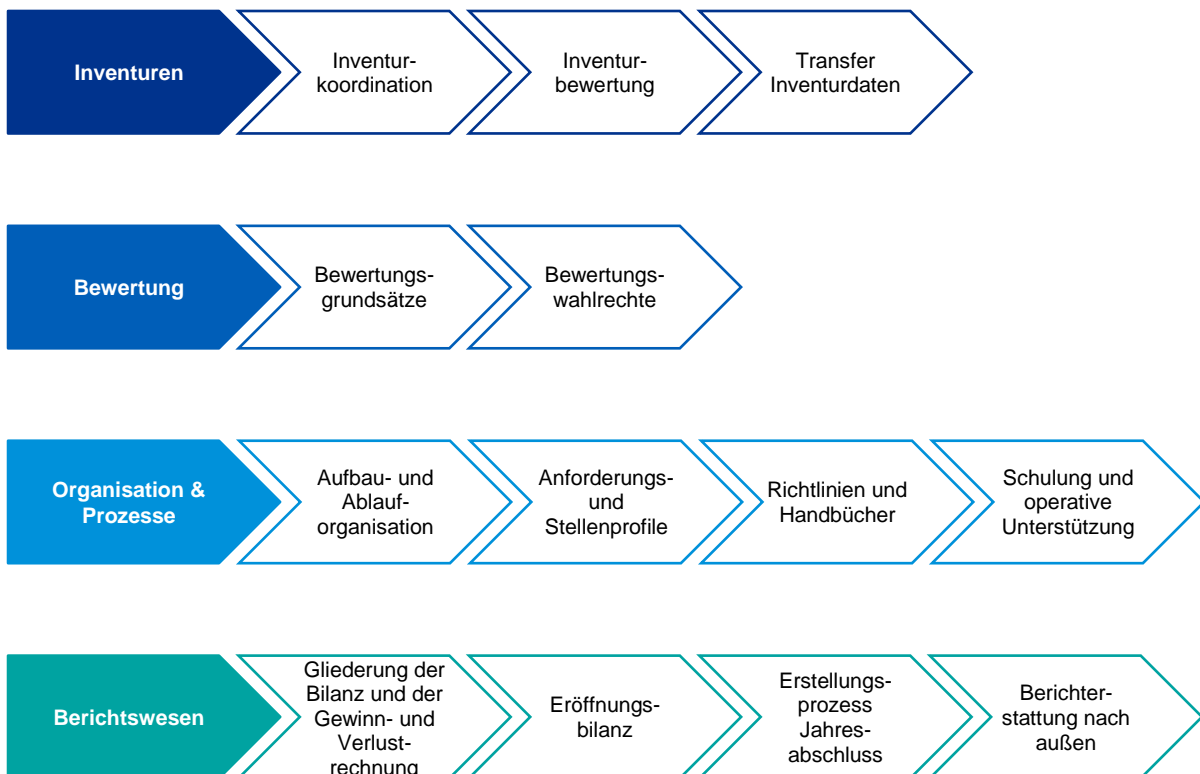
Inventuren

Inventurkoordination

Inventurbewertung

Transfer Inventurdaten

Bewertung

Bewertungsgrundsätze

Bewertungswahlrechte

Organisation & Prozesse

Aufbau- und Ablauforganisation

Anforderungs- und Stellenprofile

Richtlinien und Handbücher

Schulung und operative Unterstützung

Berichtswesen

Gliederung der Bilanz und der Gewinn- und Verlustrechnung

Eröffnungsbilanz

Erstellungsprozess Jahresabschluss

Berichterstattung nach außen